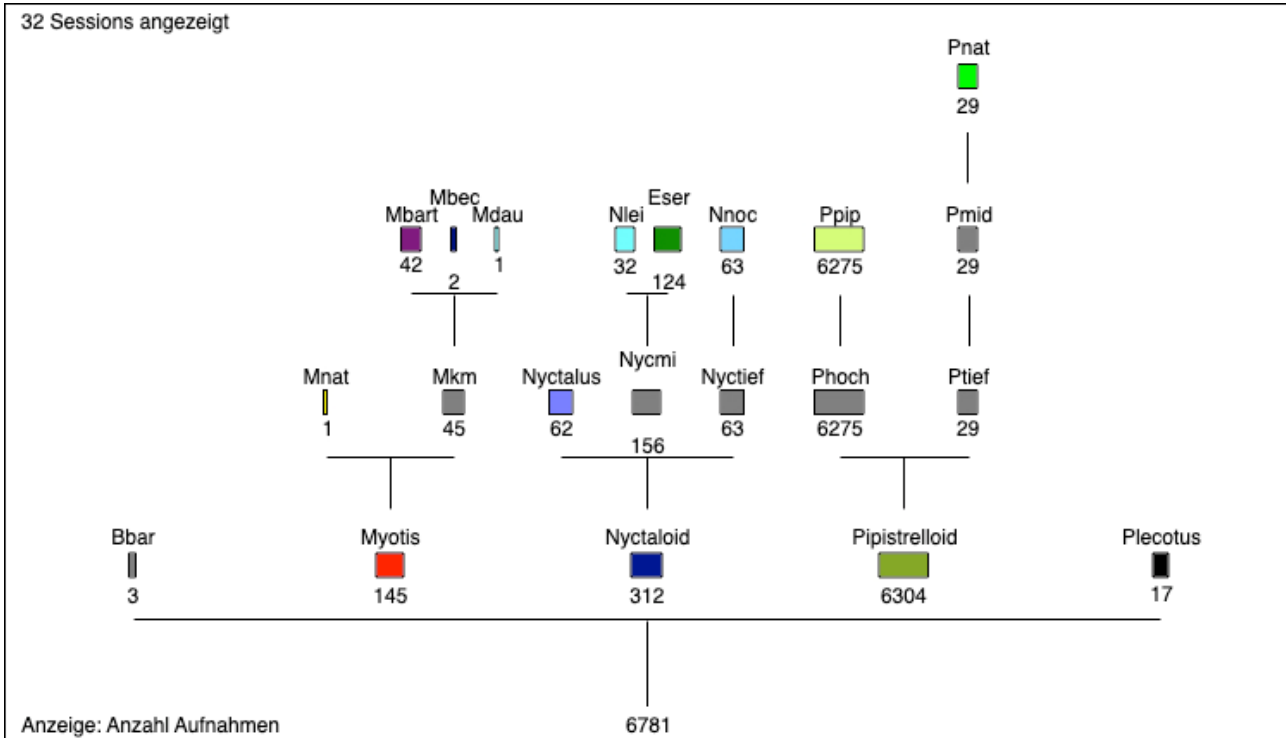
32 Sessions angezeigt

Pnat
29

Mbec
Mbart Mdau
42 2 1

Eser
Nlei
32 124

Nnoc
63

Ppip
6275

Pmid
29

Mnat
1

Mkm
45

Nycmi
Nyctalus
62 156

Nyctief
63

Phoch
6275

Ptief
29

Bbar
3

Myotis
145

Nyctaloid
312

Pipistrelloid
6304

Plecotus
17

6781

Anzeige: Anzahl Aufnahmen